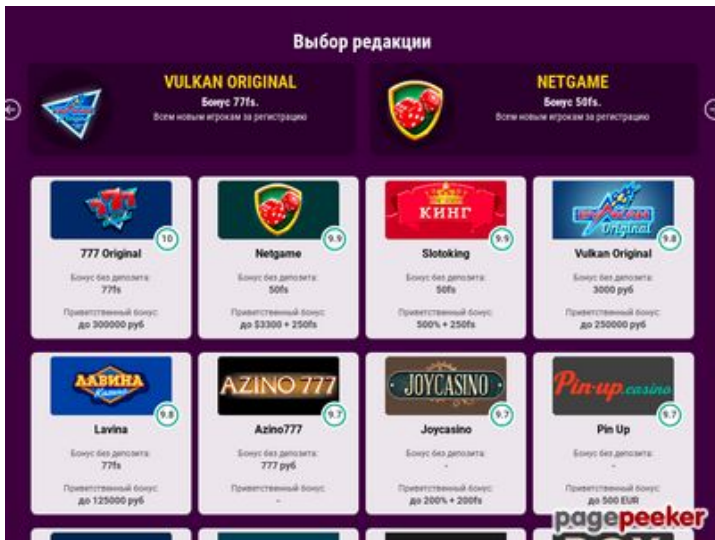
Выбор редакции

VULKAN ORIGINAL
Бонус 77fs.
Всем новым игрокам за регистрацию

NETGAME
Бонус 50fs.
Всем новым игрокам за регистрацию

10
777 Original
Бонус без депозита:
77fs
Приветственный бонус:
до 300000 руб

9.9
Netgame
Бонус без депозита:
50fs
Приветственный бонус:
до $3300 + 250fs

КИНГ
9.9
Slotoking
Бонус без депозита:
50fs
Приветственный бонус:
500% + 250fs

Vulkan Original
9.8
Vulkan Original
Бонус без депозита:
3000 руб
Приветственный бонус:
до 250000 руб

ЛАВИНА
9.8
Lavina
Бонус без депозита:
77fs
Приветственный бонус:
до 125000 руб

AZINO 777
9.7
Azino777
Бонус без депозита:
777 руб
Приветственный бонус:
-

JOYCASINO
9.7
Joycasino
Бонус без депозита:
-
Приветственный бонус:
до 200% + 200fs

Pin-up casino
9.7
Pin Up
Бонус без депозита:
-
Приветственный бонус:
до 500 EUR

pagepeeker